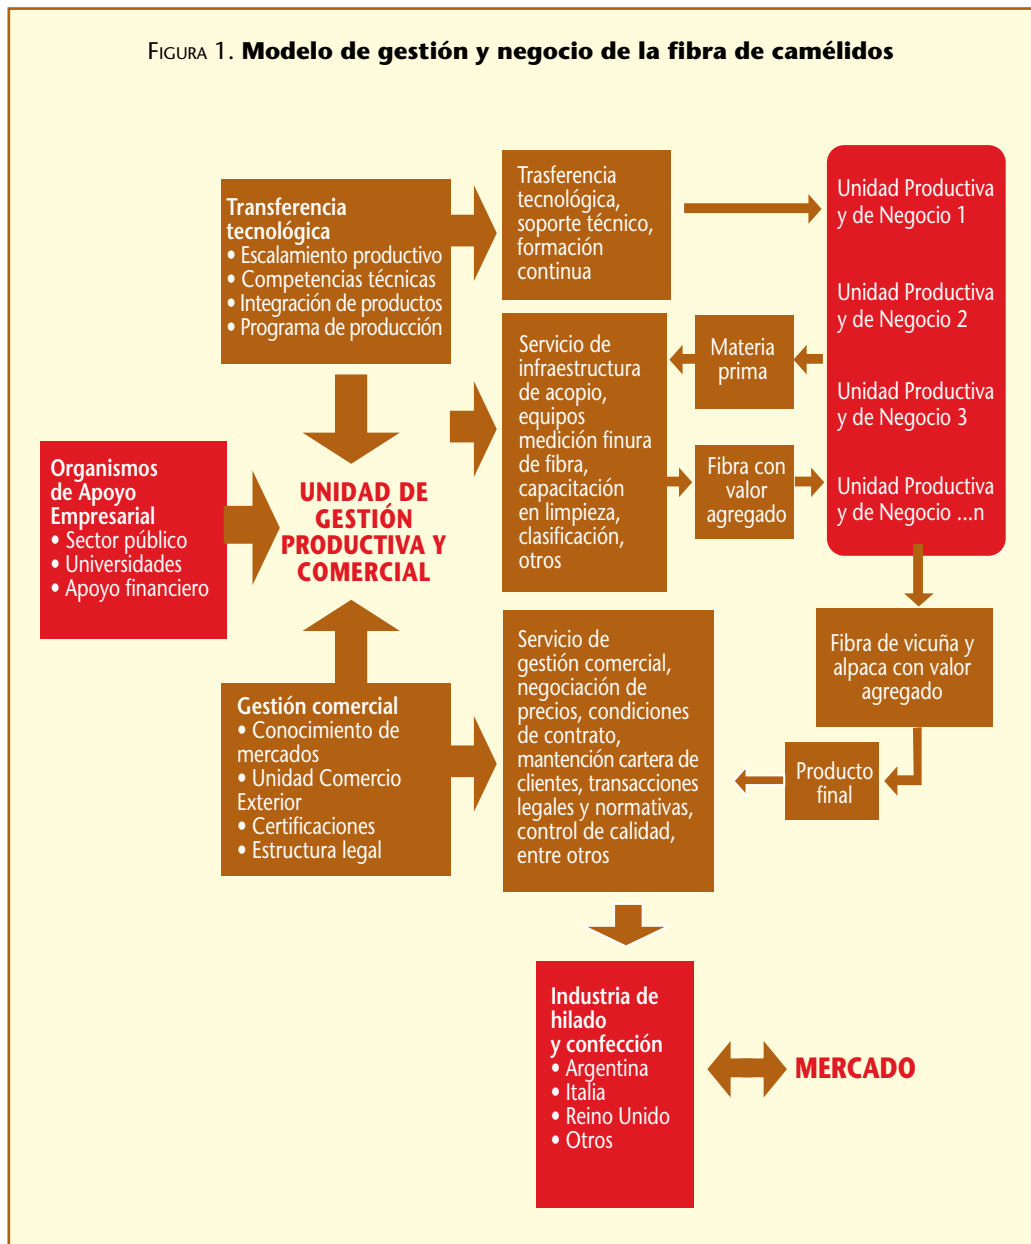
FIGURA 1. **Modelo de gestión y negocio de la fibra de camélidos**

**Transferencia tecnológica**
• Escalamiento productivo
• Competencias técnicas
• Integración de productos
• Programa de producción

Trasferencia tecnológica, soporte técnico, formación continua

Unidad Productiva y de Negocio 1

Unidad Productiva y de Negocio 2

Unidad Productiva y de Negocio 3

Unidad Productiva y de Negocio ...n

Servicio de infraestructura de acopio, equipos medición finura de fibra, capacitación en limpieza, clasificación, otros

Materia prima

Fibra con valor agregado

**Organismos de Apoyo Empresarial**
• Sector público
• Universidades
• Apoyo financiero

**UNIDAD DE GESTIÓN PRODUCTIVA Y COMERCIAL**

**Gestión comercial**
• Conocimiento de mercados
• Unidad Comercio Exterior
• Certificaciones
• Estructura legal

Servicio de gestión comercial, negociación de precios, condiciones de contrato, mantención cartera de clientes, transacciones legales y normativas, control de calidad, entre otros

Fibra de vicuña y alpaca con valor agregado

Producto final

**Industria de hilado y confección**
• Argentina
• Italia
• Reino Unido
• Otros

**MERCADO**